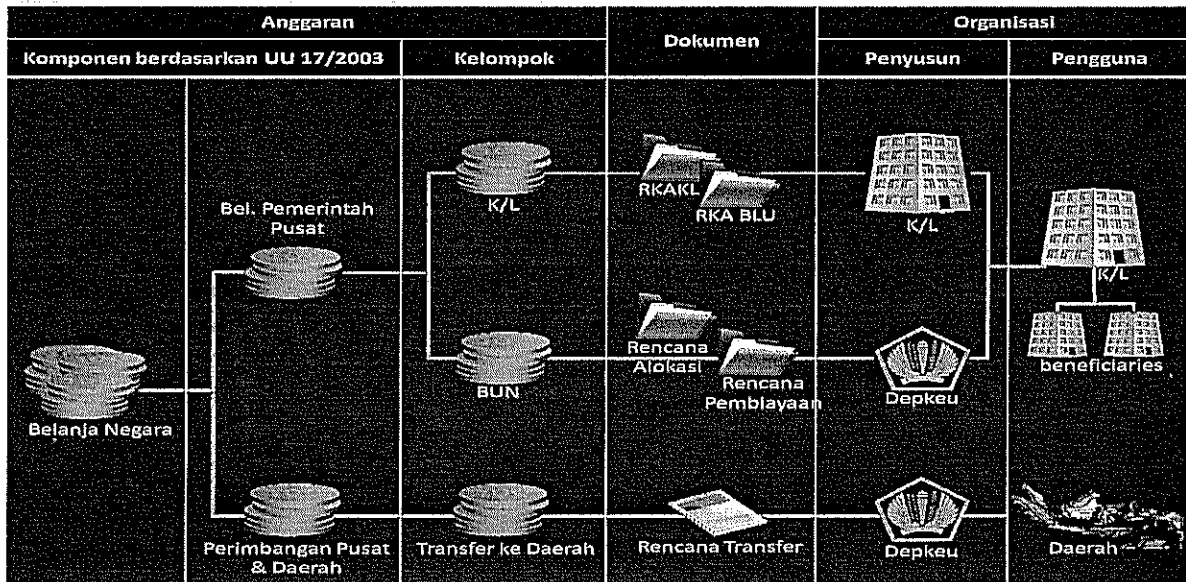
| Anggaran | | | Dokumen | Organisasi | |
|---|---|---|---|---|---|
| Komponen berdasarkan UU 17/2003 | | Kelompok | | Penyusun | Pengguna |

Bel. Pemerintah Pusat

K/L

RKAKL

RKA BLU

K/L

K/L

beneficiaries

Belanja Negara

BUN

Rencana Alokasi

Rencana Pembiayaan

Depkeu

Perimbangan Pusat & Daerah

Transfer ke Daerah

Rencana Transfer

Depkeu

Daerah